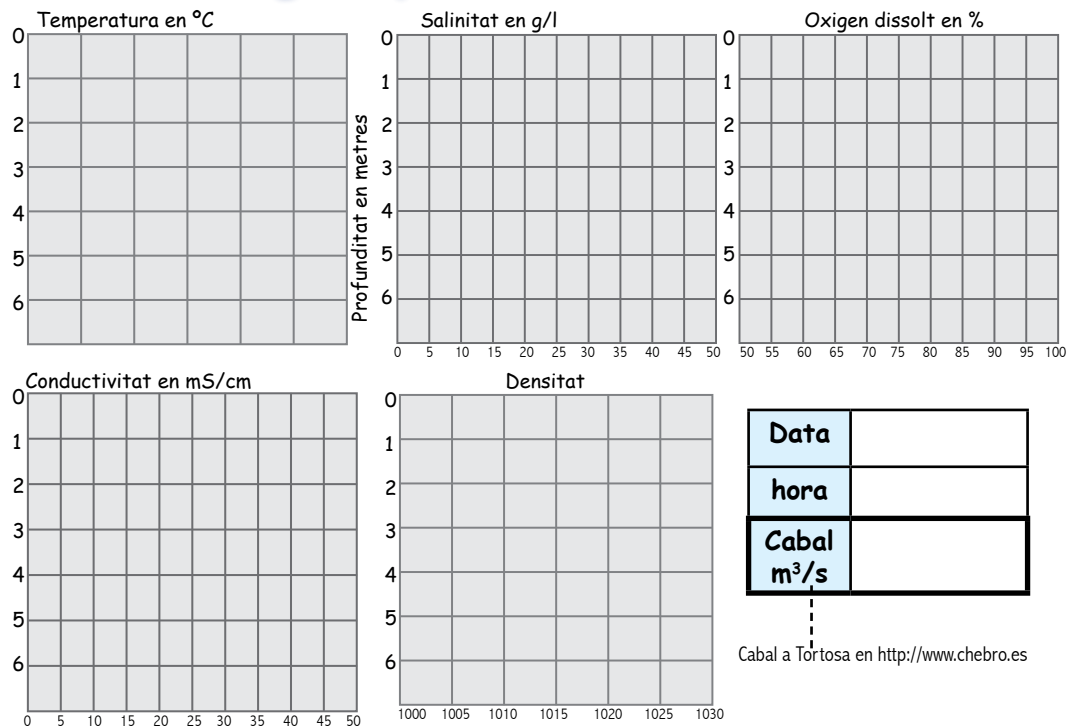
Temperatura en ºC
0
1
2
3
4
5
6

Salinitat en g/l
Profunditat en metres
0
1
2
3
4
5
6
0 5 10 15 20 25 30 35 40 45 50

Oxigen dissolt en %
0
1
2
3
4
5
6
50 55 60 65 70 75 80 85 90 95 100

Conductivitat en mS/cm
0
1
2
3
4
5
6
0 5 10 15 20 25 30 35 40 45 50

Densitat
0
1
2
3
4
5
6
1000 1005 1010 1015 1020 1025 1030

| Data | |
|---|---|
| hora | |
| Cabal $m^3/s$ | |

Cabal a Tortosa en http://www.chebro.es